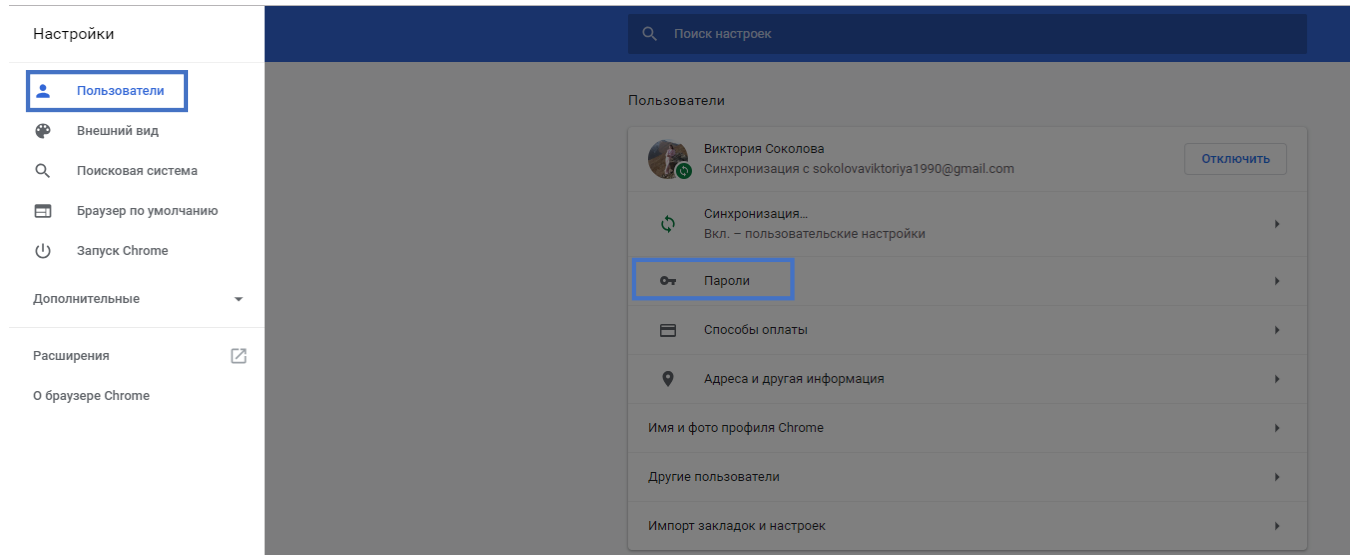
Настройки

Пользователи
Внешний вид
Поисковая система
Браузер по умолчанию
Запуск Chrome

Дополнительные

Расширения
О браузере Chrome

Поиск настроек

Пользователи

Виктория Соколова
Синхронизация с sokolovaviktoriya1990@gmail.com
Отключить

Синхронизация...
Вкл. – пользовательские настройки

Пароли

Способы оплаты

Адреса и другая информация

Имя и фото профиля Chrome

Другие пользователи

Импорт закладок и настроек